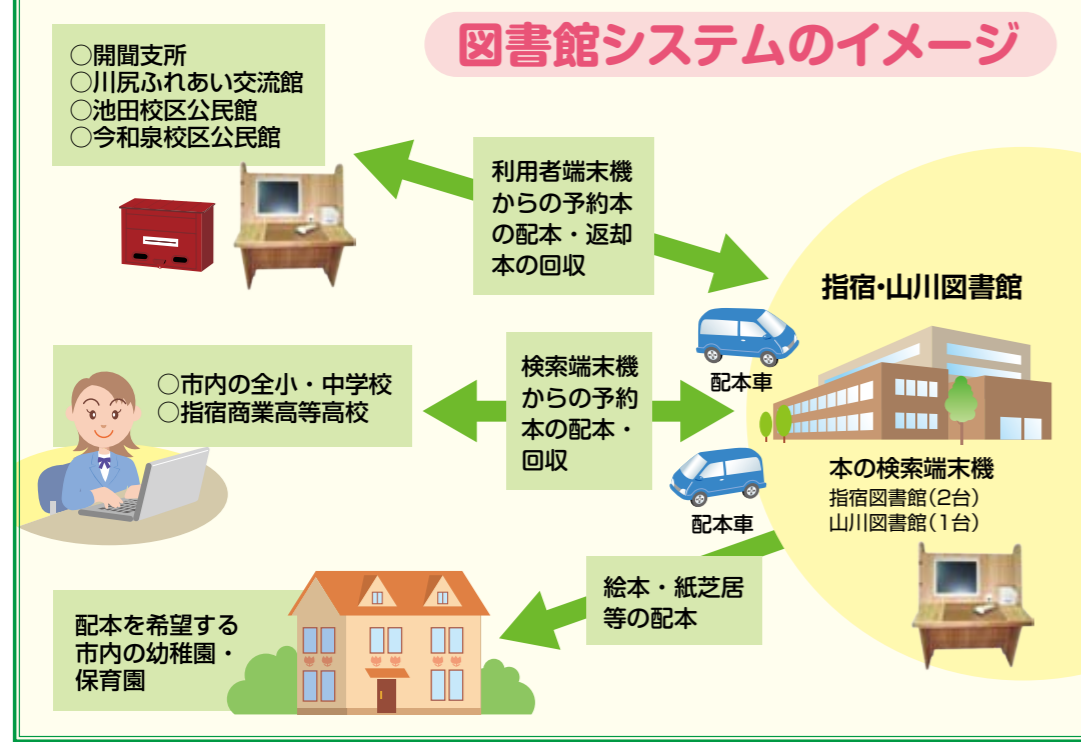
図書館システムのイメージ

○開聞支所
○川尻ふれあい交流館
○池田校区公民館
○今和泉校区公民館

利用者端末機からの予約本の配本・返却本の回収

指宿・山川図書館

配本車

○市内の全小・中学校
○指宿商業高等高校

検索端末機からの予約本の配本・回収

本の検索端末機
指宿図書館(2台)
山川図書館(1台)

配本車

絵本・紙芝居等の配本

配本を希望する市内の幼稚園・保育園